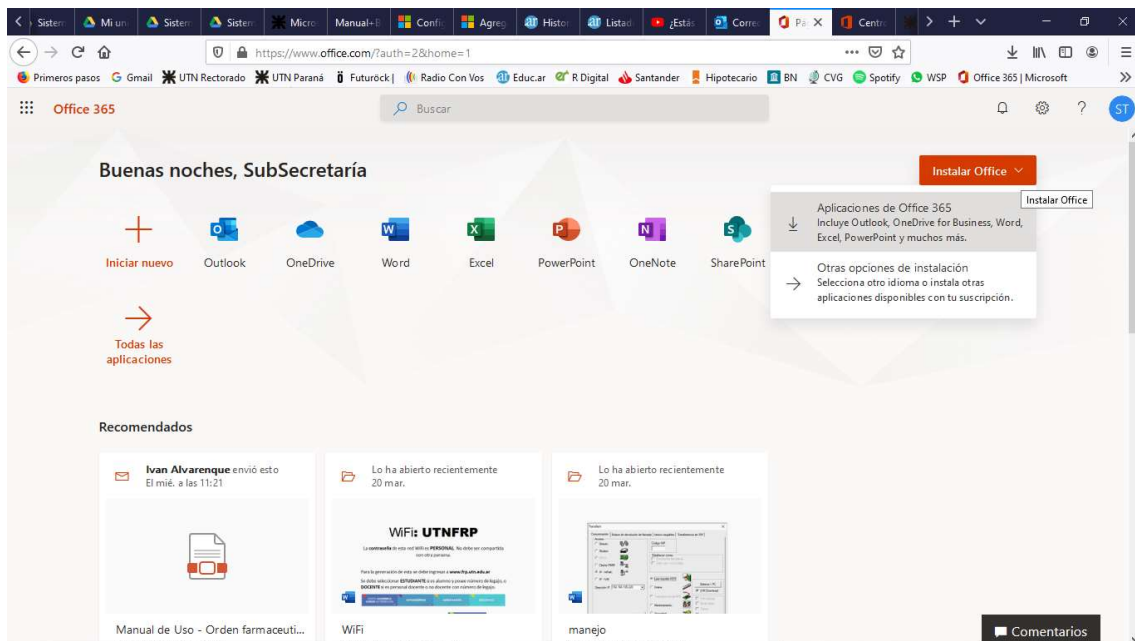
Sistem | Mi uni | Sistem | Sistem | Micro | Manual+B | Config | Agreg | Histor | Listad | ¿Estás | Correo | Pá | Centr

https://www.office.com/?auth=2&home=1

Primeros pasos | Gmail | UTN Rectorado | UTN Paraná | Futuröck | | Radio Con Vos | Educ.ar | R Digital | Santander | Hipotecario | BN | CVG | Spotify | WSP | Office 365 | Microsoft

Office 365

Buscar

ST

Buenas noches, SubSecretaría

Instalar Office

Instalar Office

Aplicaciones de Office 365
Incluye Outlook, OneDrive for Business, Word, Excel, PowerPoint y muchos más.

Otras opciones de instalación
Selecciona otro idioma o instala otras aplicaciones disponibles con tu suscripción.

Iniciar nuevo | Outlook | OneDrive | Word | Excel | PowerPoint | OneNote | SharePoint

Todas las aplicaciones

Recomendados

Ivan Alvarenque envió esto
El mié. a las 11:21

Lo ha abierto recientemente
20 mar.

Lo ha abierto recientemente
20 mar.

WiFi: UTNFRP

Manual de Uso - Orden farmaceuti...

WiFi

manejo

Comentarios